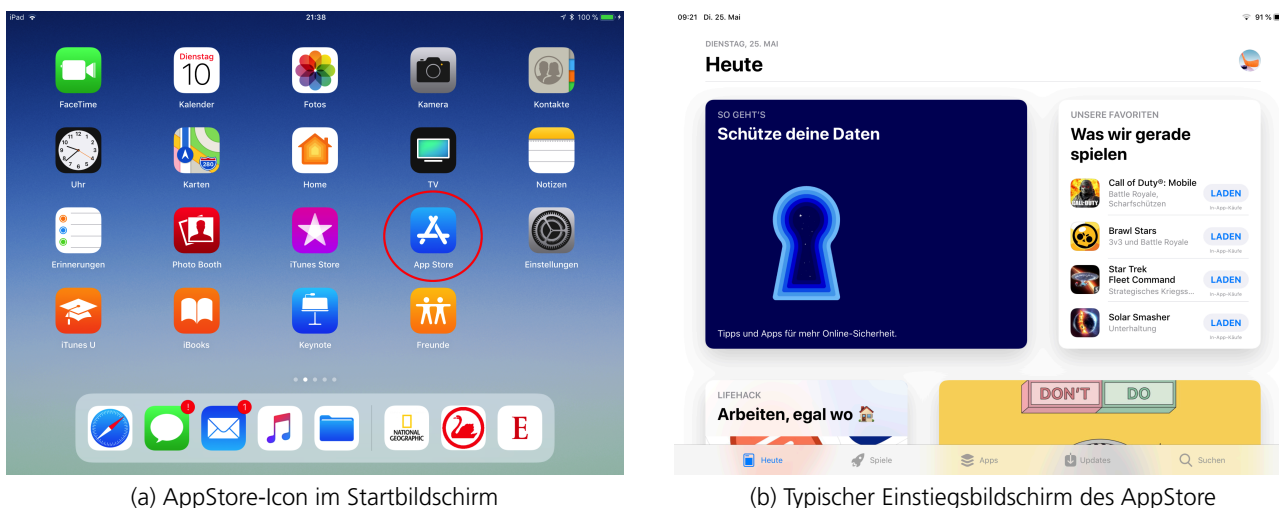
iPad 21:38 100 %

Dienstag 10

FaceTime Kalender Fotos Kamera Kontakte

Uhr Karten Home TV Notizen

Erinnerungen Photo Booth iTunes Store App Store Einstellungen

iTunes U iBooks Keynote Freunde

NATIONAL GEOGRAPHIC

E

(a) AppStore-Icon im Startbildschirm

09:21 Di. 25. Mai 91 %

DIENSTAG, 25. MAI

Heute

SO GEHT'S

Schütze deine Daten

Tipps und Apps für mehr Online-Sicherheit.

UNSERE FAVORITEN

Was wir gerade spielen

Call of Duty®: Mobile
Battle Royale, Scharfschützen
LADEN
In-App-Käufe

Brawl Stars
3v3 und Battle Royale
LADEN
In-App-Käufe

Star Trek Fleet Command
Strategisches Kriegss...
LADEN
In-App-Käufe

Solar Smasher
Unterhaltung
LADEN
In-App-Käufe

LIFEHACK

Arbeiten, egal wo 🏠

DON'T DO

Heute Spiele Apps Updates Suchen

(b) Typischer Einstiegsbildschirm des AppStore